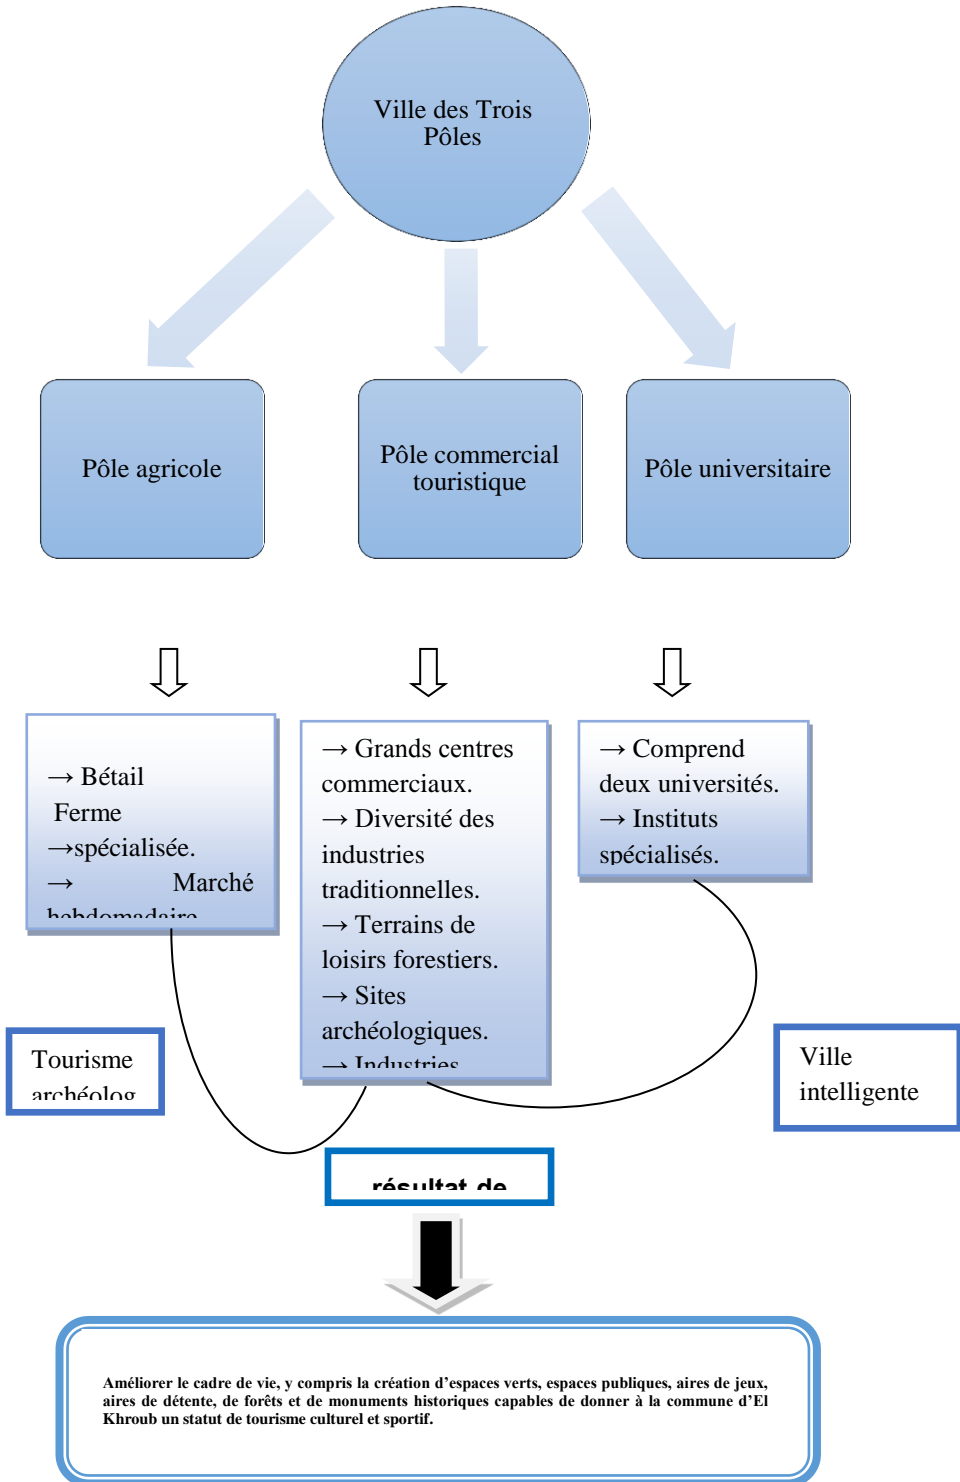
Ville des Trois Pôles

Pôle agricole

Pôle commercial touristique

Pôle universitaire

→ Bétail
Ferme
→spécialisée.
→ Marché
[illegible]

→ Grands centres commerciaux.
→ Diversité des industries traditionnelles.
→ Terrains de loisirs forestiers.
→ Sites archéologiques.
→ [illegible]

→ Comprend deux universités.
→ Instituts spécialisés.

Tourisme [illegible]

Ville intelligente

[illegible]

Améliorer le cadre de vie, y compris la création d'espaces verts, espaces publiques, aires de jeux, aires de détente, de forêts et de monuments historiques capables de donner à la commune d'El Khroub un statut de tourisme culturel et sportif.